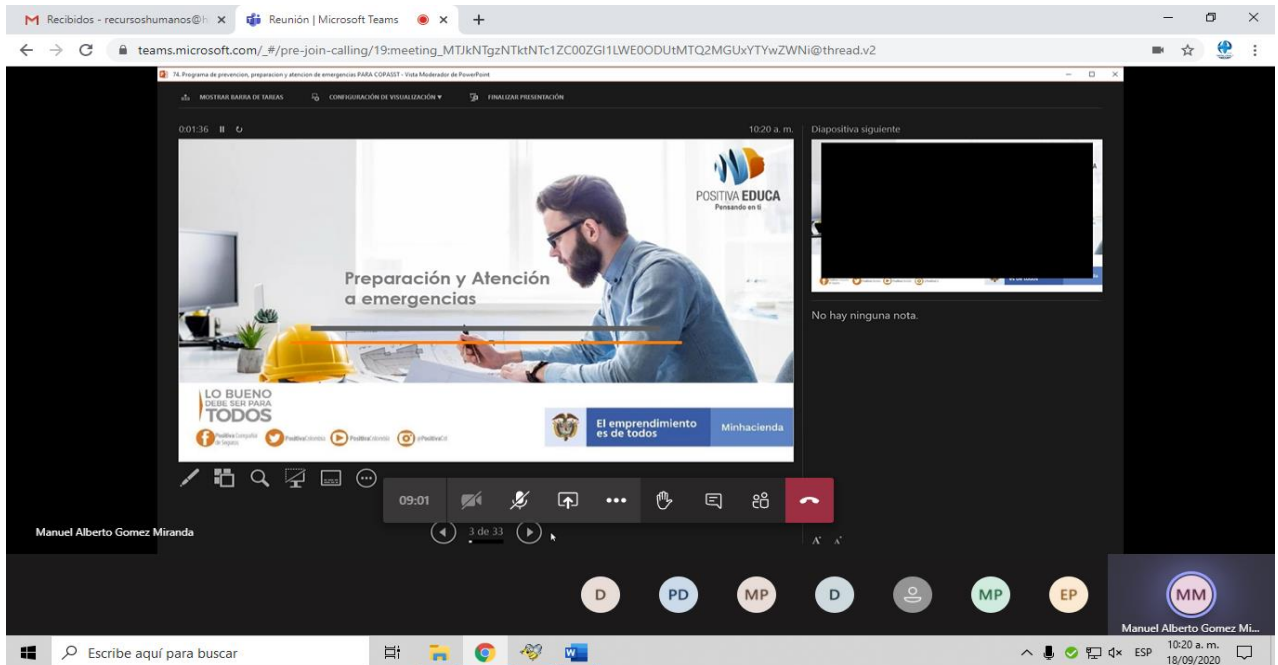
Recibidos - recursoshumanos@
Reunión | Microsoft Teams

teams.microsoft.com/_#/pre-join-calling/19:meeting_MTJkNTgzNTktNTc1ZC00ZGI1LWE0ODUtMTQ2MGUxYTYwZWNi@thread.v2

74. Programa de prevencion, preparacion y atencion de emergencias PARA COPASST - Vista Moderador de PowerPoint

MOSTRAR BARRA DE TAREAS
CONFIGURACIÓN DE VISUALIZACIÓN
FINALIZAR PRESENTACIÓN

0:01:36
10:20 a. m.
Diapositiva siguiente

POSITIVA EDUCA
Pensando en ti

Preparación y Atención a emergencias

LO BUENO DEBE SER PARA TODOS

Positiva Compañía de Seguros
PositivaColombia
PositivaColombia
@PositivaCol

El emprendimiento es de todos
Minhacienda

No hay ninguna nota.

09:01

Manuel Alberto Gomez Miranda

3 de 33

D
PD
MP
D
MP
EP
MM
Manuel Alberto Gomez Mi...

Escribe aquí para buscar
ESP
10:20 a. m.
18/09/2020